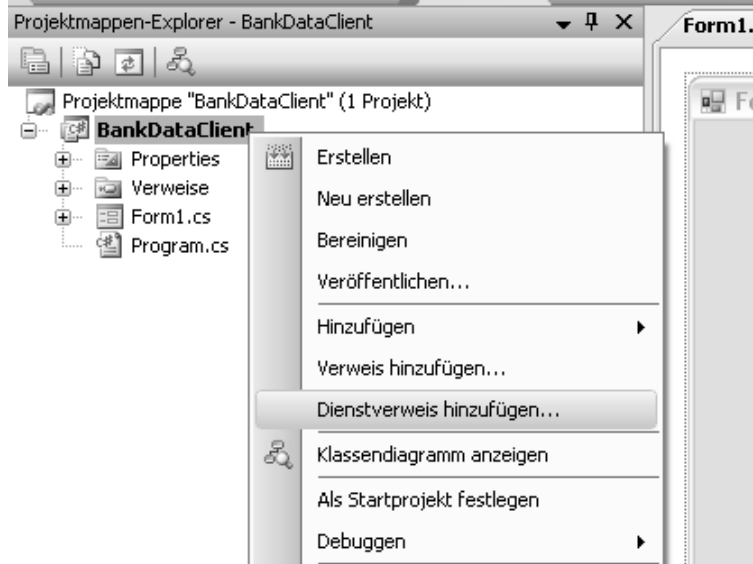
Projektmappen-Explorer - BankDataClient

Form1.

Projektmappe "BankDataClient" (1 Projekt)

BankDataClient

Properties

Verweise

Form1.cs

Program.cs

Fo

Erstellen

Neu erstellen

Bereinigen

Veröffentlichen...

Hinzufügen

Verweis hinzufügen...

Dienstverweis hinzufügen...

Klassendiagramm anzeigen

Als Startprojekt festlegen

Debuggen